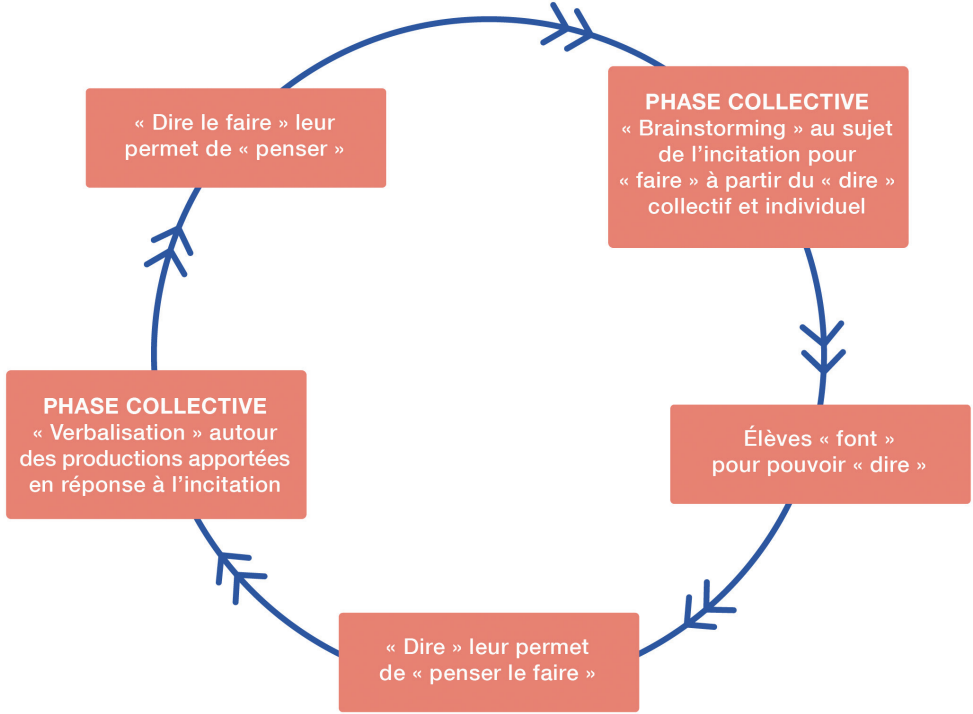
PHASE COLLECTIVE
« Brainstorming » au sujet de l’incitation pour « faire » à partir du « dire » collectif et individuel

Élèves « font » pour pouvoir « dire »

« Dire » leur permet de « penser le faire »

PHASE COLLECTIVE
« Verbalisation » autour des productions apportées en réponse à l’incitation

« Dire le faire » leur permet de « penser »